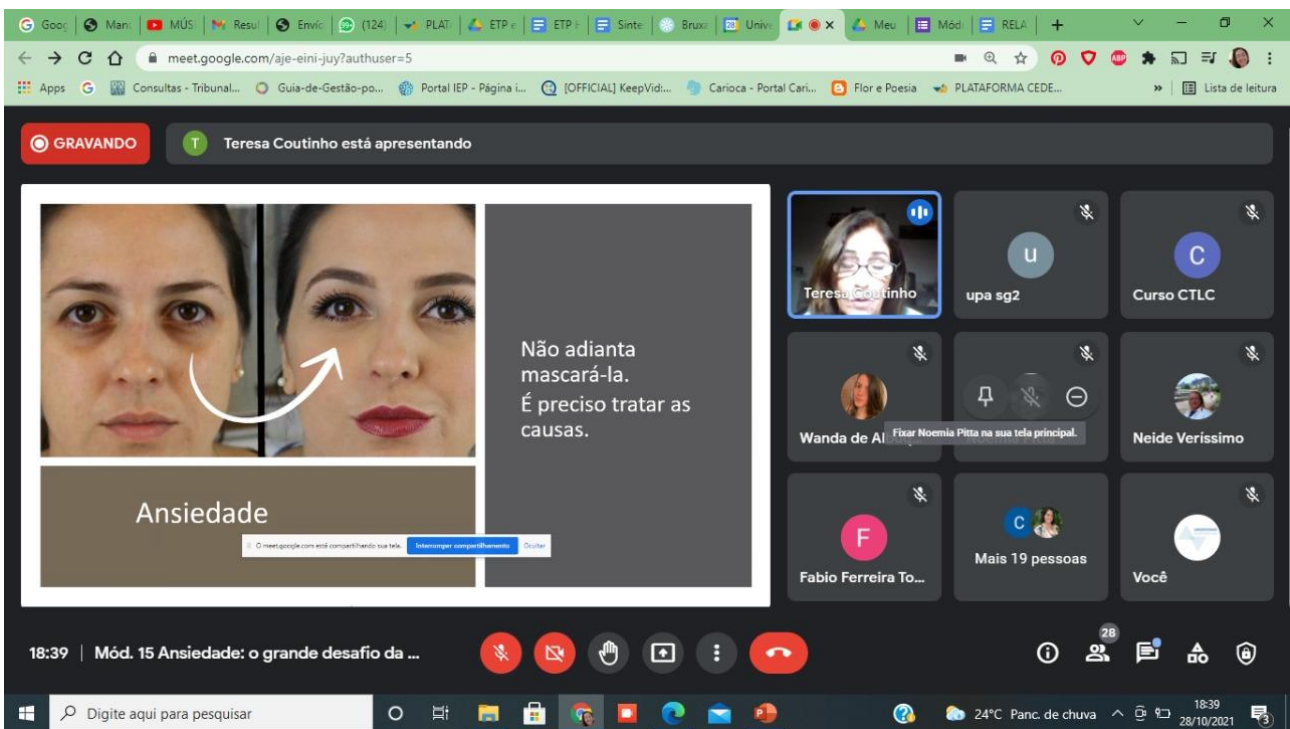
Goog | Manu | MÚS | Resul | Envic | (124) | PLATA | ETP e | ETP | Sínte | Bruxa | Unive | Meu | Módi | RELA | +

meet.google.com/aje-eini-juy?authuser=5

Apps | Consultas - Tribunal... | Guia-de-Gestão-po... | Portal IEP - Página i... | [OFFICIAL] KeepVid:... | Carioca - Portal Cari... | Flor e Poesia | PLATAFORMA CEDE... | » | Lista de leitura

GRAVANDO

T Teresa Coutinho está apresentando

Não adianta mascará-la.
É preciso tratar as causas.

Ansiedade

O meet.google.com está compartilhando sua tela. Interromper compartilhamento Ocultar

Teresa Coutinho

u
upa sg2

C
Curso CTLC

Wanda de Al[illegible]

Fixar Noemia Pitta na sua tela principal.

Neide Veríssimo

F
Fabio Ferreira To...

C
Mais 19 pessoas

Você

18:39 | Mód. 15 Ansiedade: o grande desafio da ...

28

Digite aqui para pesquisar

24°C Panc. de chuva

18:39
28/10/2021

3